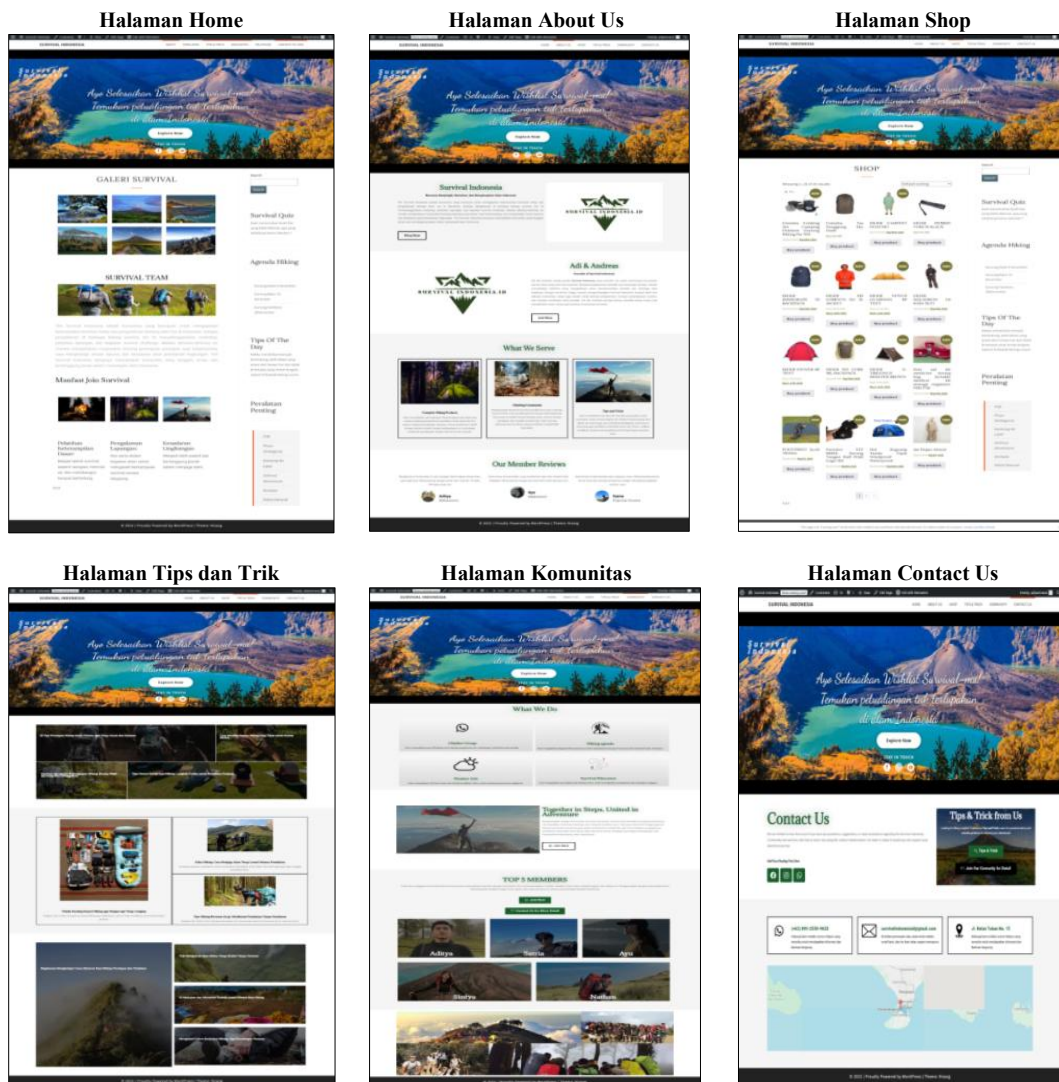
Halaman Home

SURVIVAL INDONESIA

Aye Selesaikan Wishlist Survival-mu! Temukan petualangan tak terlupakan di alam Indonesia!

Explore Now

GALERI SURVIVAL

SURVIVAL TEAM

Manfaat Jadi Survival

Survival Quiz

Agenda Hiking

Tips Of The Day

Peralatan Penting

Halaman About Us

SURVIVAL INDONESIA

Aye Selesaikan Wishlist Survival-mu! Temukan petualangan tak terlupakan di alam Indonesia!

Explore Now

Survival Indonesia

SURVIVAL INDONESIA.ID

Adi & Andreas

What We Serve

Our Member Reviews

Halaman Shop

SURVIVAL INDONESIA

Aye Selesaikan Wishlist Survival-mu! Temukan petualangan tak terlupakan di alam Indonesia!

Explore Now

SHOP

Survival Quiz

Agenda Hiking

Tips Of The Day

Peralatan Penting

Halaman Tips dan Trik

SURVIVAL INDONESIA

Aye Selesaikan Wishlist Survival-mu! Temukan petualangan tak terlupakan di alam Indonesia!

Explore Now

Halaman Komunitas

SURVIVAL INDONESIA

Aye Selesaikan Wishlist Survival-mu! Temukan petualangan tak terlupakan di alam Indonesia!

Explore Now

What We Do

Together in Steps, United in Adventure

TOP 5 MEMBERS

Aditya

Satria

Ayu

Sladya

Naufan

Halaman Contact Us

SURVIVAL INDONESIA

Aye Selesaikan Wishlist Survival-mu! Temukan petualangan tak terlupakan di alam Indonesia!

Explore Now

Contact Us

Tips & Trick from Us

Tips & Trick

Join Our Community for Detail

© 2022 | Proudly Powered by WordPress | Theme: Sinatra